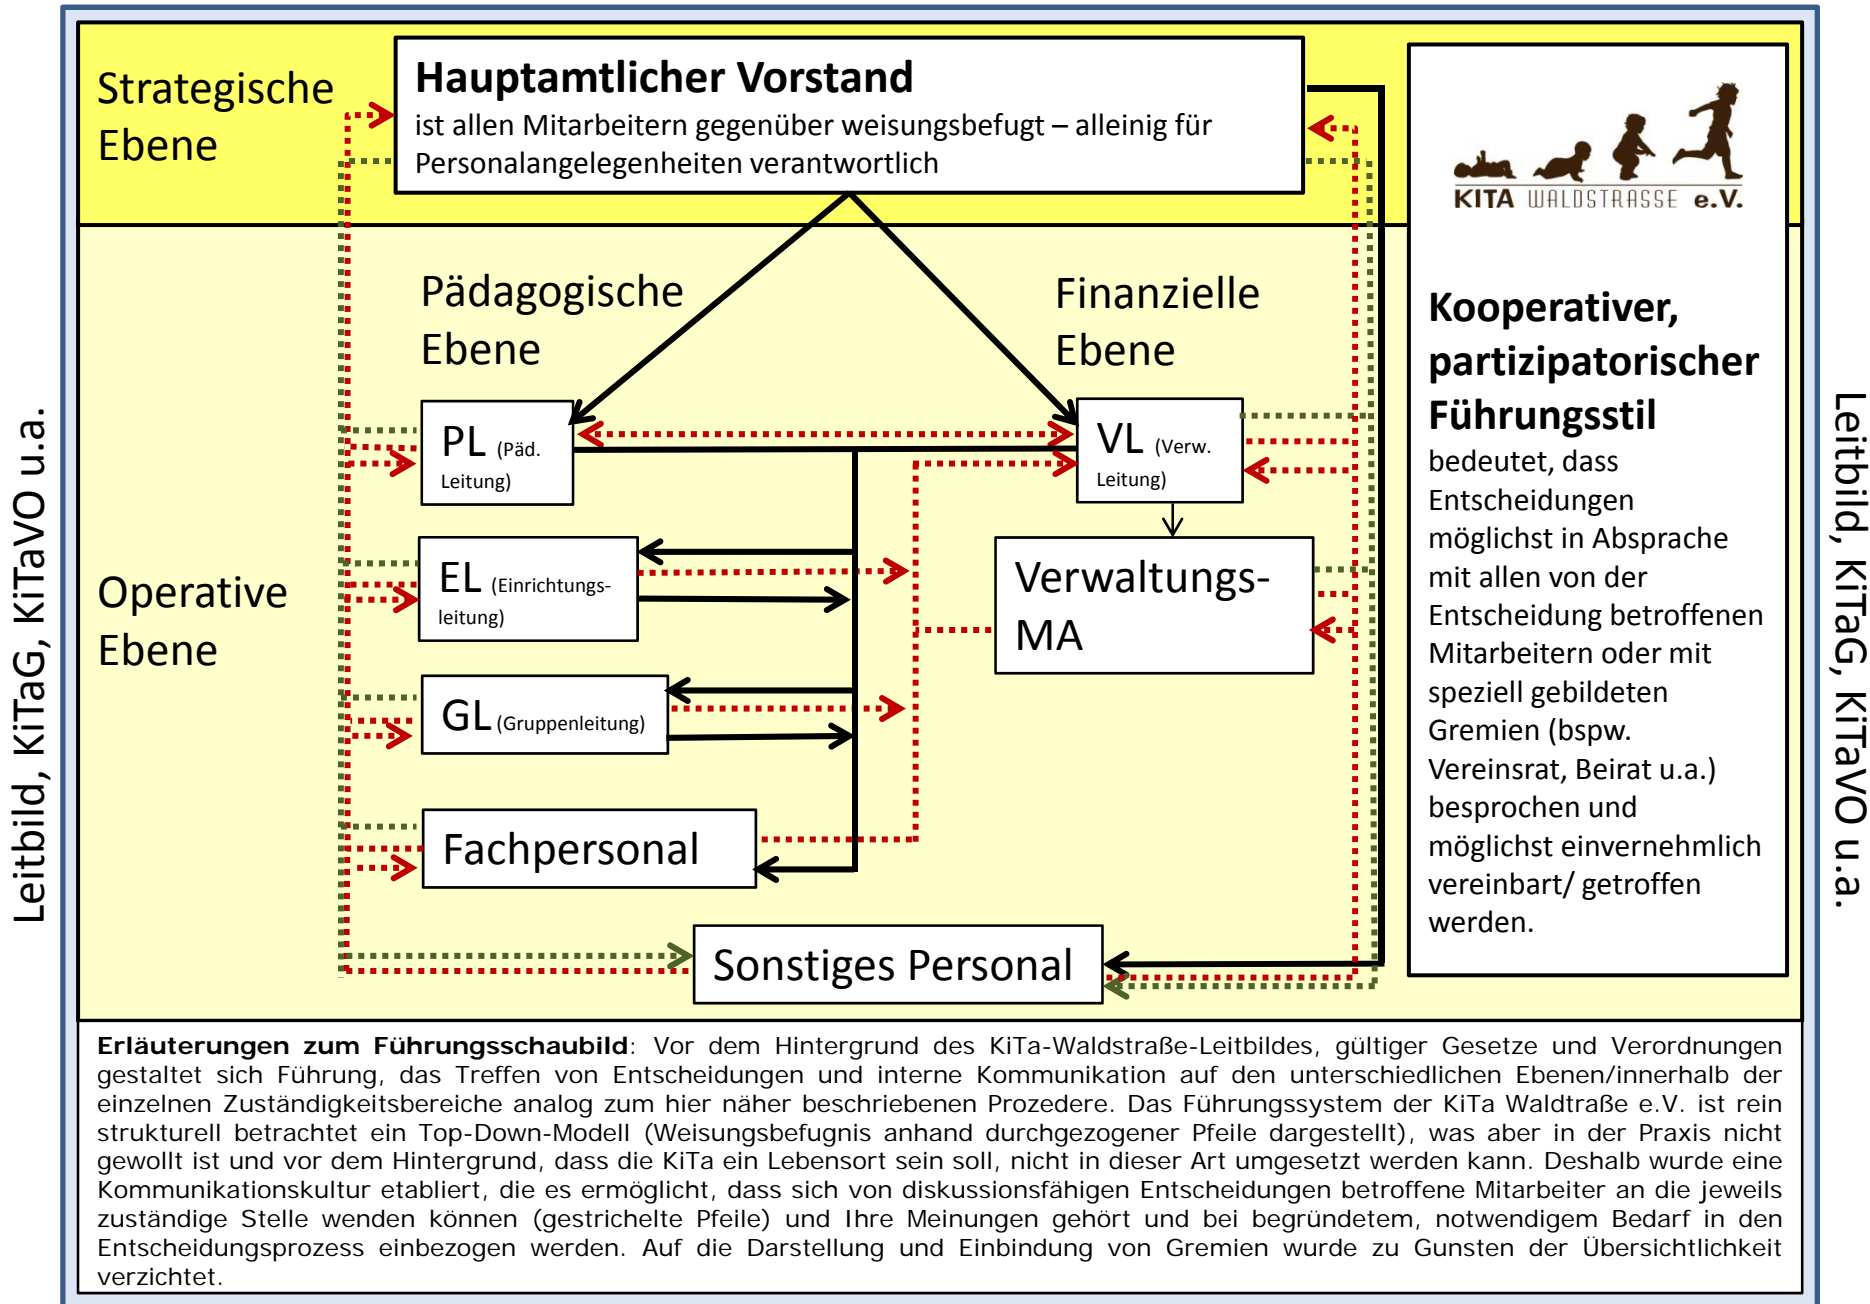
Leitbild, KiTaG, KiTaVO u.a.

Strategische Ebene

Hauptamtlicher Vorstand
ist allen Mitarbeitern gegenüber weisungsbefugt – alleinig für Personalangelegenheiten verantwortlich

KITA WALDSTRASSE e.V.

Kooperativer, partizipatorischer Führungsstil bedeutet, dass Entscheidungen möglichst in Absprache mit allen von der Entscheidung betroffenen Mitarbeitern oder mit speziell gebildeten Gremien (bspw. Vereinsrat, Beirat u.a.) besprochen und möglichst einvernehmlich vereinbart/ getroffen werden.

Pädagogische Ebene

Finanzielle Ebene

Operative Ebene

PL (Päd. Leitung)

VL (Verw. Leitung)

EL (Einrichtungs-leitung)

Verwaltungs-MA

GL (Gruppenleitung)

Fachpersonal

Sonstiges Personal

Leitbild, KiTaG, KiTaVO u.a.

Erläuterungen zum Führungsschaubild: Vor dem Hintergrund des KiTa-Waldstraße-Leitbildes, gültiger Gesetze und Verordnungen gestaltet sich Führung, das Treffen von Entscheidungen und interne Kommunikation auf den unterschiedlichen Ebenen/innerhalb der einzelnen Zuständigkeitsbereiche analog zum hier näher beschriebenen Prozedere. Das Führungssystem der KiTa Waldtraße e.V. ist rein strukturell betrachtet ein Top-Down-Modell (Weisungsbefugnis anhand durchgezogener Pfeile dargestellt), was aber in der Praxis nicht gewollt ist und vor dem Hintergrund, dass die KiTa ein Lebensort sein soll, nicht in dieser Art umgesetzt werden kann. Deshalb wurde eine Kommunikationskultur etabliert, die es ermöglicht, dass sich von diskussionsfähigen Entscheidungen betroffene Mitarbeiter an die jeweils zuständige Stelle wenden können (gestrichelte Pfeile) und Ihre Meinungen gehört und bei begründetem, notwendigem Bedarf in den Entscheidungsprozess einbezogen werden. Auf die Darstellung und Einbindung von Gremien wurde zu Gunsten der Übersichtlichkeit verzichtet.